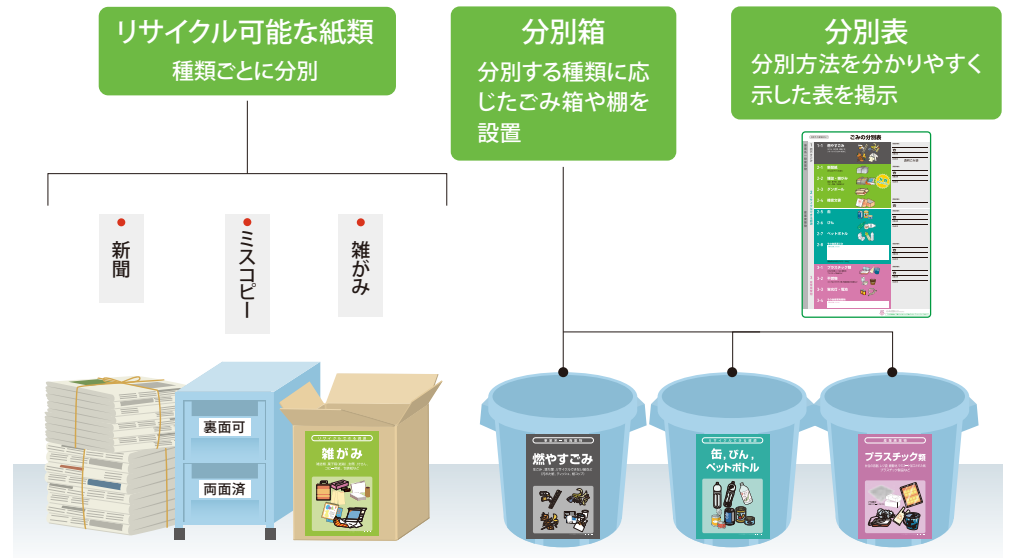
リサイクル可能な紙類
種類ごとに分別

分別箱
分別する種類に応じたごみ箱や棚を設置

分別表
分別方法を分かりやすく示した表を掲示

ごみの分別表

新聞

ミスコピー

雑がみ

裏面可

両面済

雑がみ

燃やすごみ

缶，びん，ペットボトル

プラスチック類